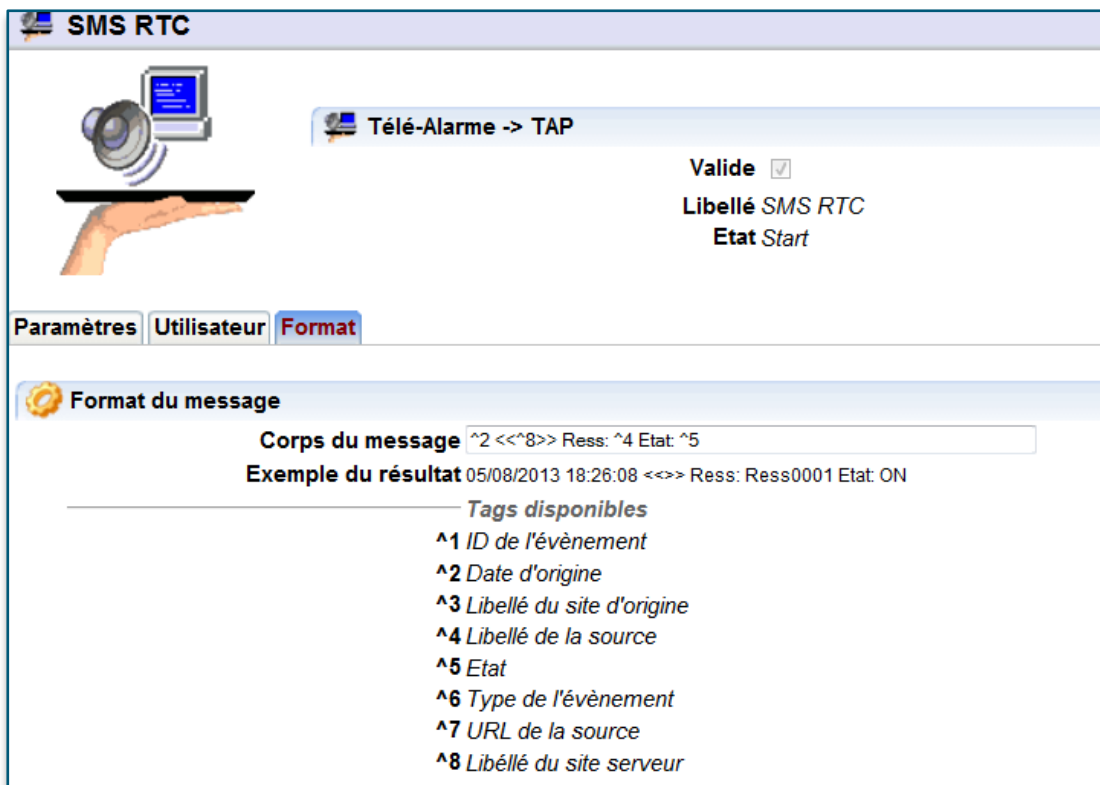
SMS RTC

Télé-Alarme -> TAP

Valide

Libellé SMS RTC

Etat Start

Paramètres | Utilisateur | Format

Format du message

Corps du message ^2 <<^8>> Ress: ^4 Etat: ^5

Exemple du résultat 05/08/2013 18:26:08 <<>> Ress: Ress0001 Etat: ON

Tags disponibles

^1 ID de l'évènement
^2 Date d'origine
^3 Libellé du site d'origine
^4 Libellé de la source
^5 Etat
^6 Type de l'évènement
^7 URL de la source
^8 Libéllé du site serveur